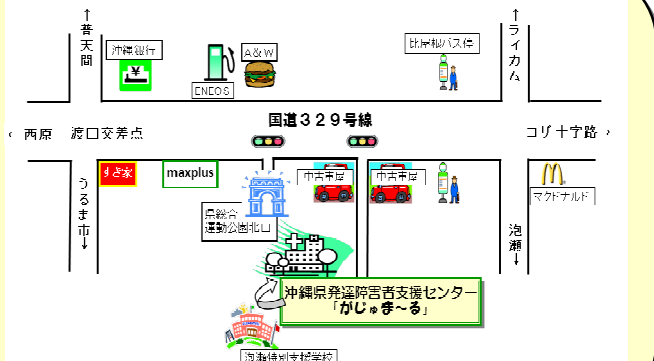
↑普天間

沖縄銀行

ENEOS

A&W

比屋根バス停

↑ライカム

国道３２９号線

‹ 西原　渡口交差点

コザ十字路 ›

すき家

maxplus

中古車屋

中古車屋

うるま市↓

県総合運動公園北口

マクドナルド

泡瀬↓

沖縄県発達障害者支援センター「がじゅま～る」

泡瀬特別支援学校